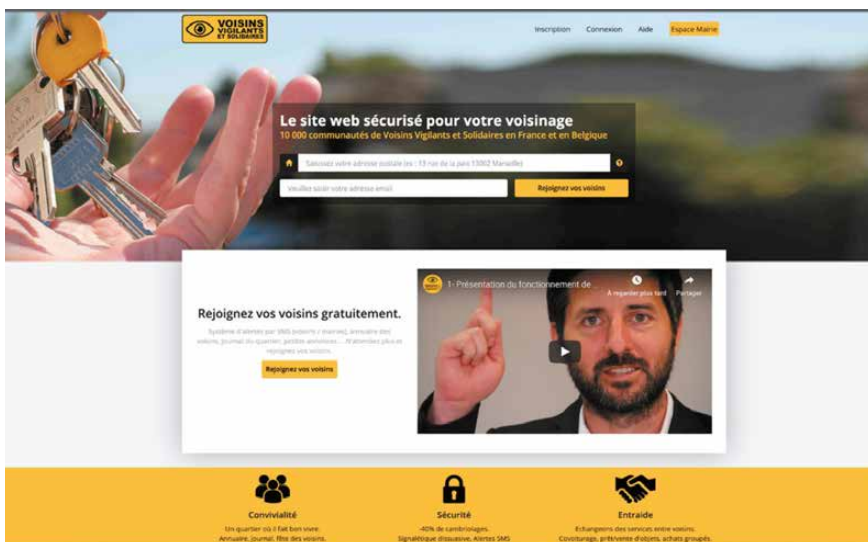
VOISINS VIGILANTS ET SOLIDAIRES

Inscription Connexion Aide Espace Mairie

Le site web sécurisé pour votre voisinage

10 000 communautés de Voisins Vigilants et Solidaires en France et en Belgique

Saisissez votre adresse postale (ex : 13 rue de la paix 13002 Marseille)

Veuillez saisir votre adresse email

Rejoignez vos voisins

Rejoignez vos voisins gratuitement.

Système d'alertes par SMS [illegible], annuaire des voisins, journal du quartier, petites annonces... N'attendez plus et rejoignez vos voisins.

Rejoignez vos voisins

1 - Présentation du fonctionnement de ...

À regarder plus tard Partager

Convivialité

Un quartier où il fait bon vivre. Annuaire, journal, fête des voisins.

Sécurité

-40% de cambriolages. Signalétique dissuasive, Alertes SMS

Entraide

Echangeons des services entre voisins. Covoiturage, prêt/vente d'objets, achats groupés.